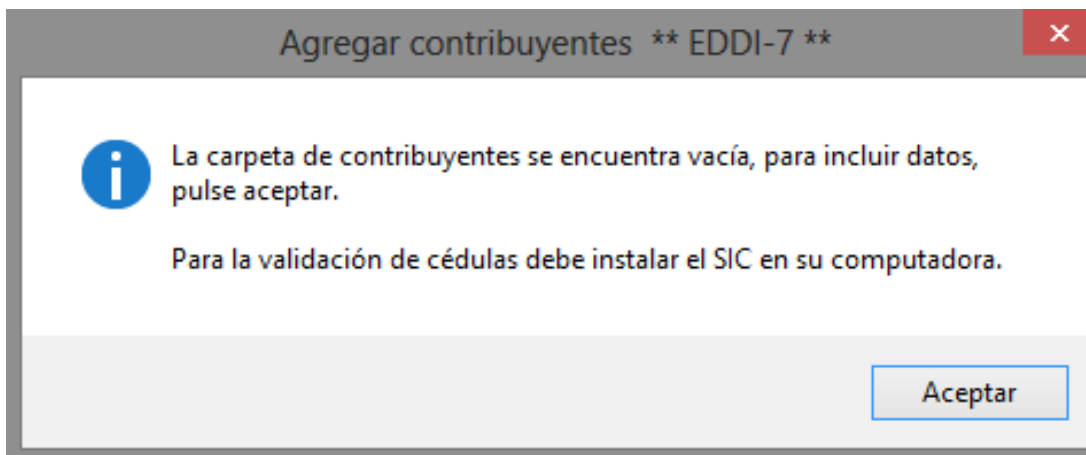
Agregar contribuyentes ** EDDI-7 **

×

La carpeta de contribuyentes se encuentra vacía, para incluir datos, pulse aceptar.

Para la validación de cédulas debe instalar el SIC en su computadora.

Aceptar